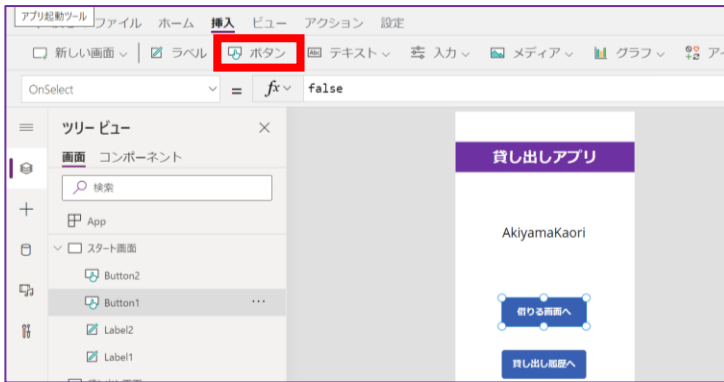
アプリ起動ツール ファイル ホーム 挿入 ビュー アクション 設定

新しい画面 ラベル ボタン テキスト 入力 メディア グラフ アー

OnSelect = $fx$ false

ツリー ビュー

画面 コンポーネント

検索

App

スタート画面

Button2

Button1 ···

Label2

Label1

貸し出しアプリ

AkiyamaKaori

借りる画面へ

貸し出し履歴へ